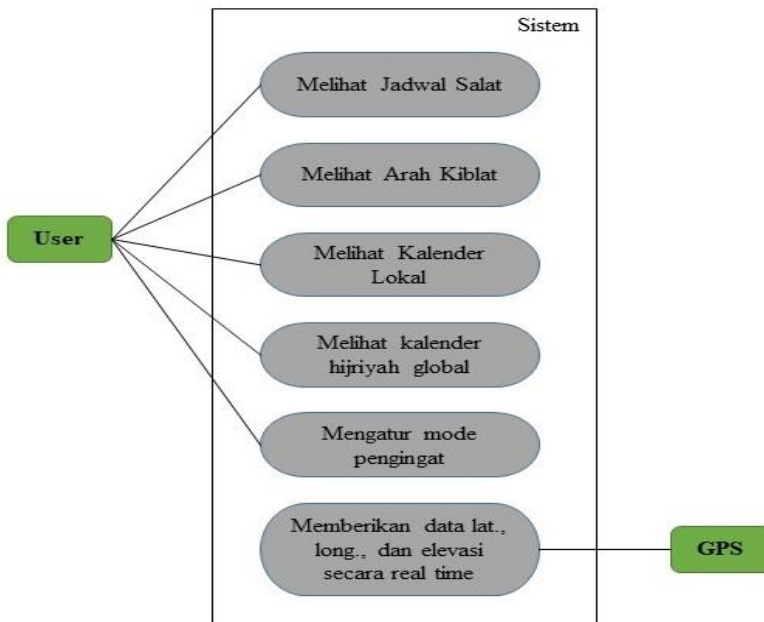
Sistem

User

Melihat Jadwal Salat

Melihat Arah Kiblat

Melihat Kalender Lokal

Melihat kalender hijriyah global

Mengatur mode pengingat

Memberikan data lat., long., dan elevasi secara real time

GPS